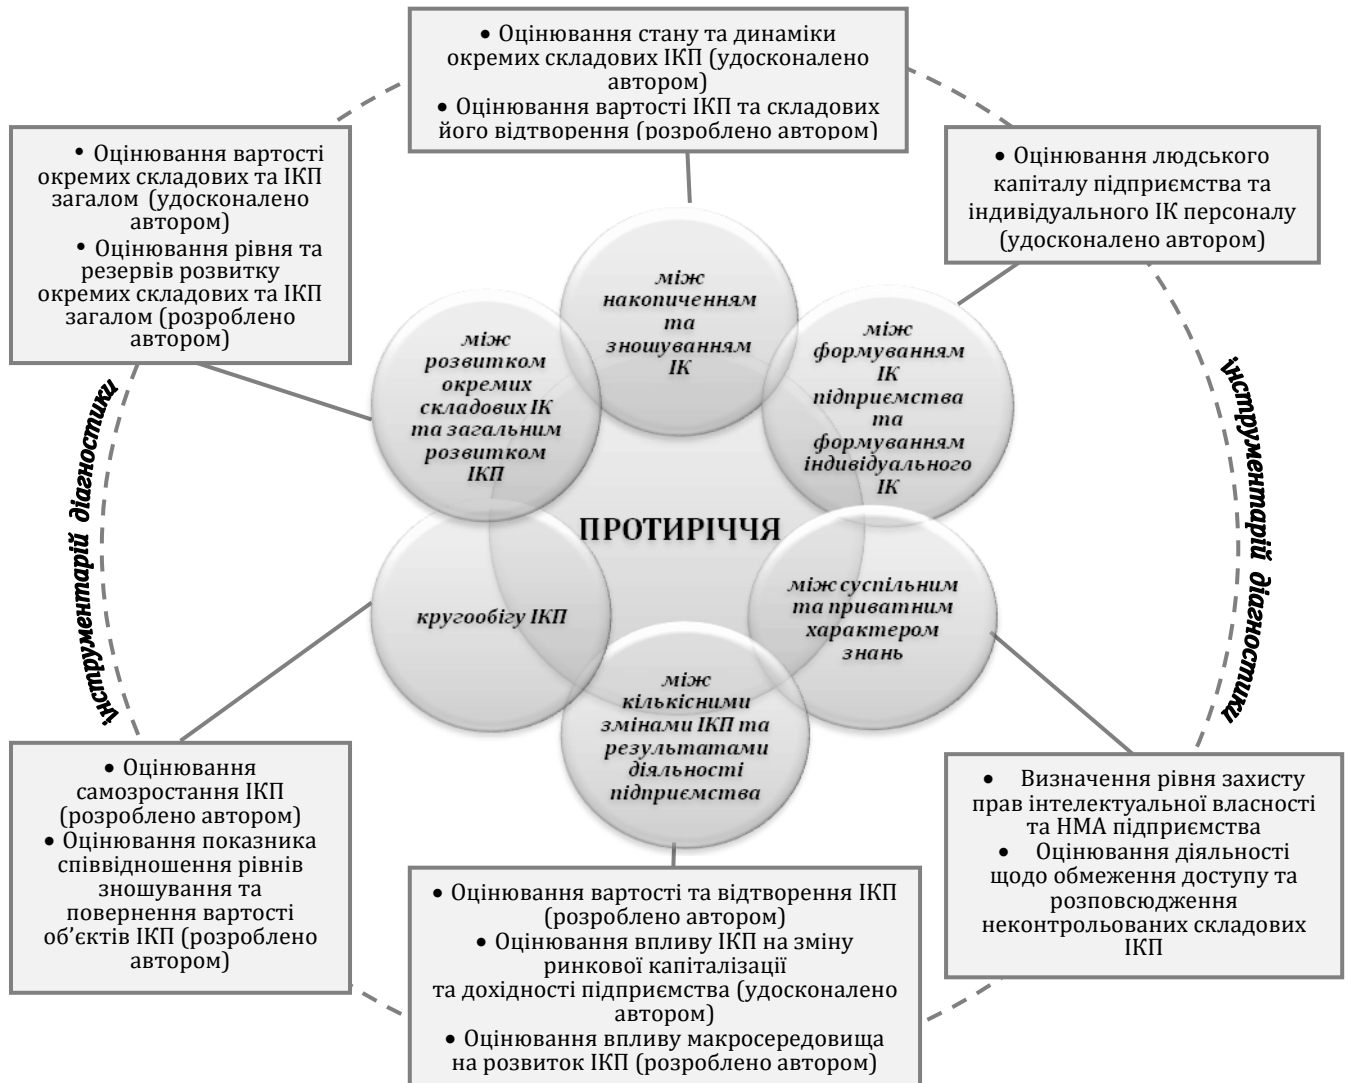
• Оцінювання стану та динаміки окремих складових ІКП (удосконалено автором)
• Оцінювання вартості ІКП та складових його відтворення (розроблено автором)

• Оцінювання вартості окремих складових та ІКП загалом (удосконалено автором)
• Оцінювання рівня та резервів розвитку окремих складових та ІКП загалом (розроблено автором)

• Оцінювання людського капіталу підприємства та індивідуального ІК персоналу (удосконалено автором)

між накопиченням та зношуванням ІК

між розвитком окремих складових ІК та загальним розвитком ІКП

між формуванням ІК підприємства та формуванням індивідуального ІК

ПРОТИРІЧЧЯ

кругообігу ІКП

між суспільним та приватним характером знань

між кількісними змінами ІКП та результатами діяльності підприємства

інструментарій діагностики

інструментарій діагностики

• Оцінювання самозростання ІКП (розроблено автором)
• Оцінювання показника співвідношення рівнів зношування та повернення вартості об'єктів ІКП (розроблено автором)

• Визначення рівня захисту прав інтелектуальної власності та НМА підприємства
• Оцінювання діяльності щодо обмеження доступу та розповсюдження неконтрольованих складових ІКП

• Оцінювання вартості та відтворення ІКП (розроблено автором)
• Оцінювання впливу ІКП на зміну ринкової капіталізації та дохідності підприємства (удосконалено автором)
• Оцінювання впливу макросередовища на розвиток ІКП (розроблено автором)